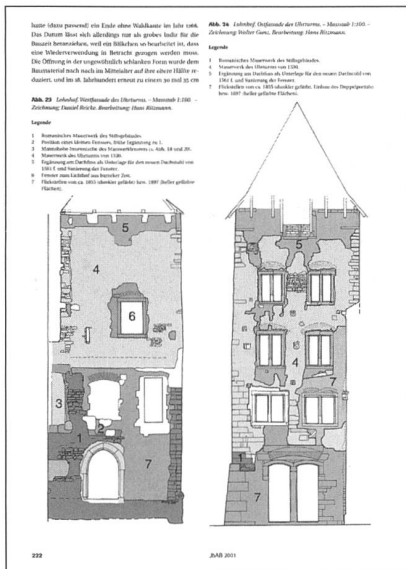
hatte (dazu passend) ein Ende ohne Waldkante im Jahr 1166. Das Datum lässt sich allerdings nur als grobes Indiz für die Bauzeit heranziehen, weil ein Bälkchen so bearbeitet ist, dass eine Wiederverwendung in Betracht gezogen werden muss. Die Öffnung in der ungewöhnlich schlanken Form wurde dem Baumaterial nach noch im Mittelalter auf ihre obere Hälfte reduziert, und im 18. Jahrhundert erneut zu einem 30 mal 35 cm

Abb. 23 Lohnhof. Westfassade des Uferturms. – Massstab 1:100. – Zeichnung Daniel Reicke. Bearbeitung Hans Ritzmann.

Legende

1 Romanisches Mauerwerk des Stiftsgebäudes.
2 Fensterrahmen eines kleinen Fensters, frühe Ergänzung zu 1.
3 Materialreiche Steinhöhe des Mauerwerks ca. Abb. 18 und 20.
4 Mauerwerk des Uferturms von 1330.
5 Ergänzung am Dachfuss als Unterlage für den neuen Dachstuhl von 1561 f. und Sanierung der Fenster.
6 Fenster zum Lichthof aus Backstein.
7 Flickstellen von ca. 1803 (dunkler gefüllt), bzw. 1897 (heller gefüllte Flächen).

Abb. 24 Lohnhof. Ostfassade des Uferturms. – Massstab 1:100. – Zeichnung Walter Gunz. Bearbeitung Hans Ritzmann.

Legende

1 Romanisches Mauerwerk des Stiftsgebäudes.
4 Mauerwerk des Uferturms von 1330.
5 Ergänzung am Dachfuss als Unterlage für den neuen Dachstuhl von 1561 f. und Sanierung der Fenster.
7 Flickstellen von ca. 1803 (dunkler gefüllt); Einbau des Doppelportals bzw. 1897 (heller gefüllte Flächen).

5
4
6
3
1
2
7

5
4
1
7

222

JbAB 2001